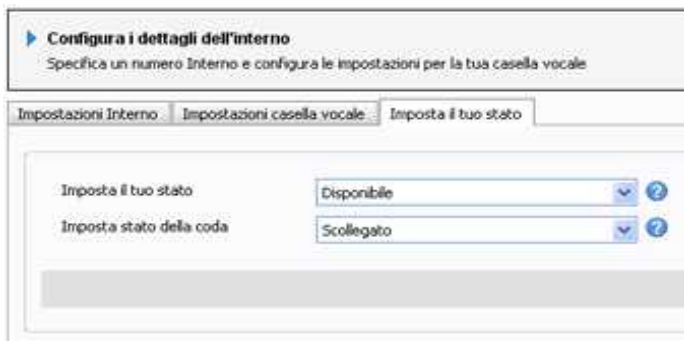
Configura i dettagli dell'interno
Specifica un numero Interno e configura le impostazioni per la tua casella vocale

Impostazioni Interno | Impostazioni casella vocale | Imposta il tuo stato

Imposta il tuo stato | Disponibile
Imposta stato della coda | Scollegato